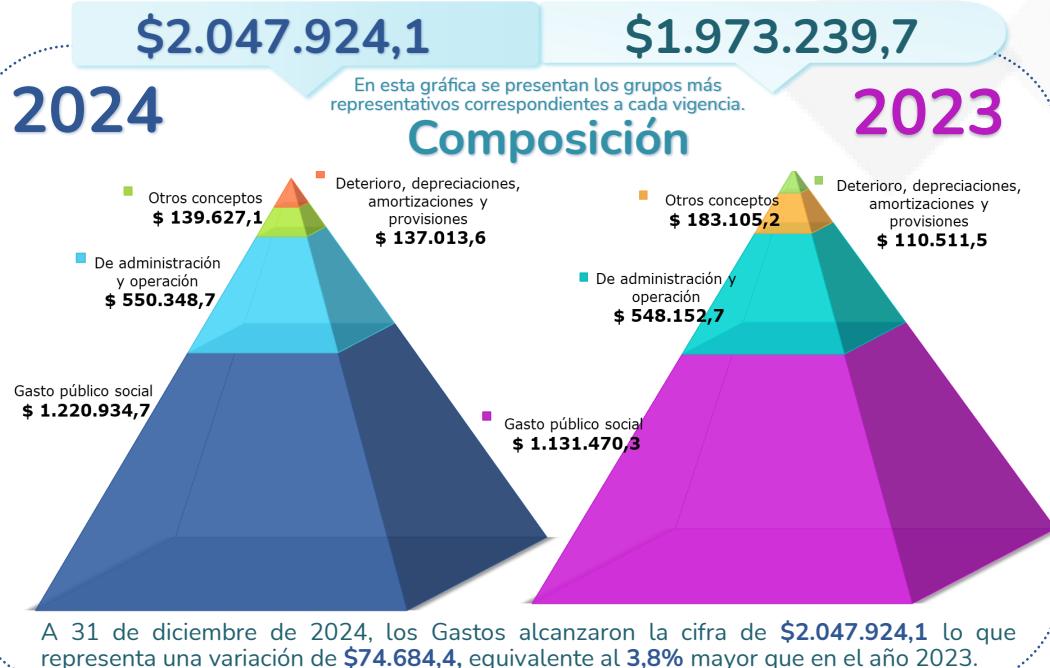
$2.047.924,1

$1.973.239,7

En esta gráfica se presentan los grupos más representativos correspondientes a cada vigencia.

2024

2023

Composición

Otros conceptos
$ 139.627,1

Deterioro, depreciaciones, amortizaciones y provisiones
$ 137.013,6

De administración y operación
$ 550.348,7

Gasto público social
$ 1.220.934,7

Otros conceptos
$ 183.105,2

Deterioro, depreciaciones, amortizaciones y provisiones
$ 110.511,5

De administración y operación
$ 548.152,7

Gasto público social
$ 1.131.470,3

A 31 de diciembre de 2024, los Gastos alcanzaron la cifra de $2.047.924,1 lo que representa una variación de $74.684,4, equivalente al 3,8% mayor que en el año 2023.